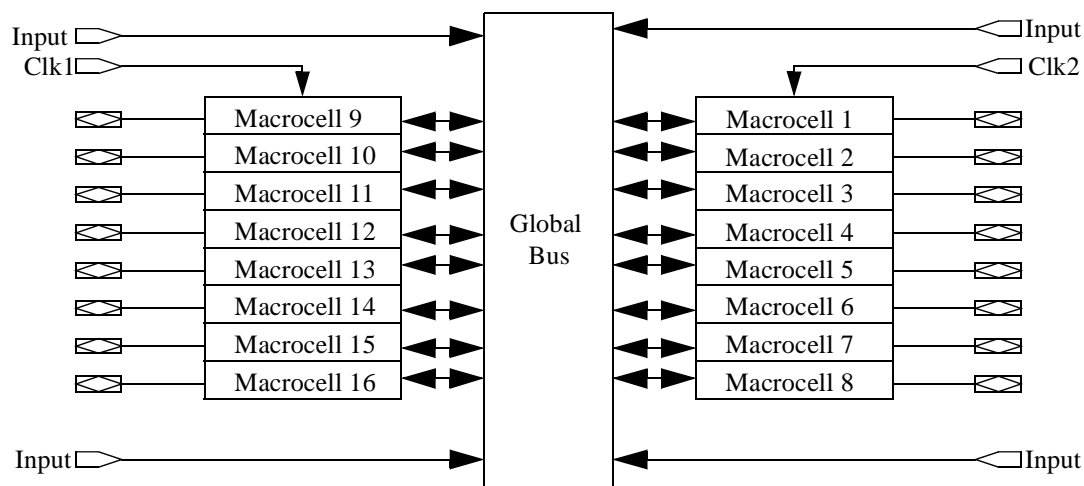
Input
Clk1
Input
Clk2

Macrocell 9
Macrocell 10
Macrocell 11
Macrocell 12
Macrocell 13
Macrocell 14
Macrocell 15
Macrocell 16

Global Bus

Macrocell 1
Macrocell 2
Macrocell 3
Macrocell 4
Macrocell 5
Macrocell 6
Macrocell 7
Macrocell 8

Input
Input